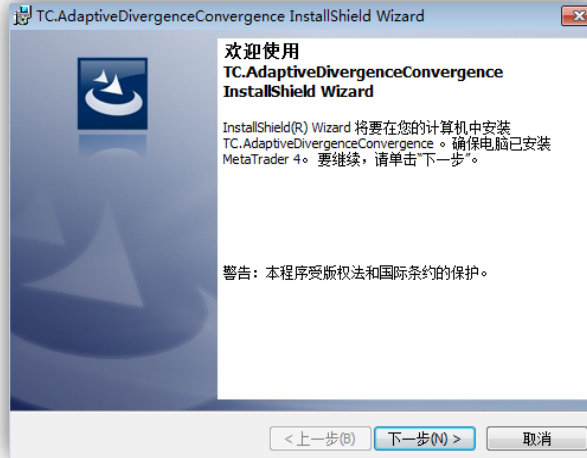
TC.AdaptiveDivergenceConvergence InstallShield Wizard

欢迎使用
TC.AdaptiveDivergenceConvergence InstallShield Wizard

InstallShield(R) Wizard 将要在您的计算机中安装 TC.AdaptiveDivergenceConvergence 。确保电脑已安装 MetaTrader 4。要继续，请单击"下一步"。

警告：本程序受版权法和国际条约的保护。

< 上一步(B)
下一步(N) >
取消